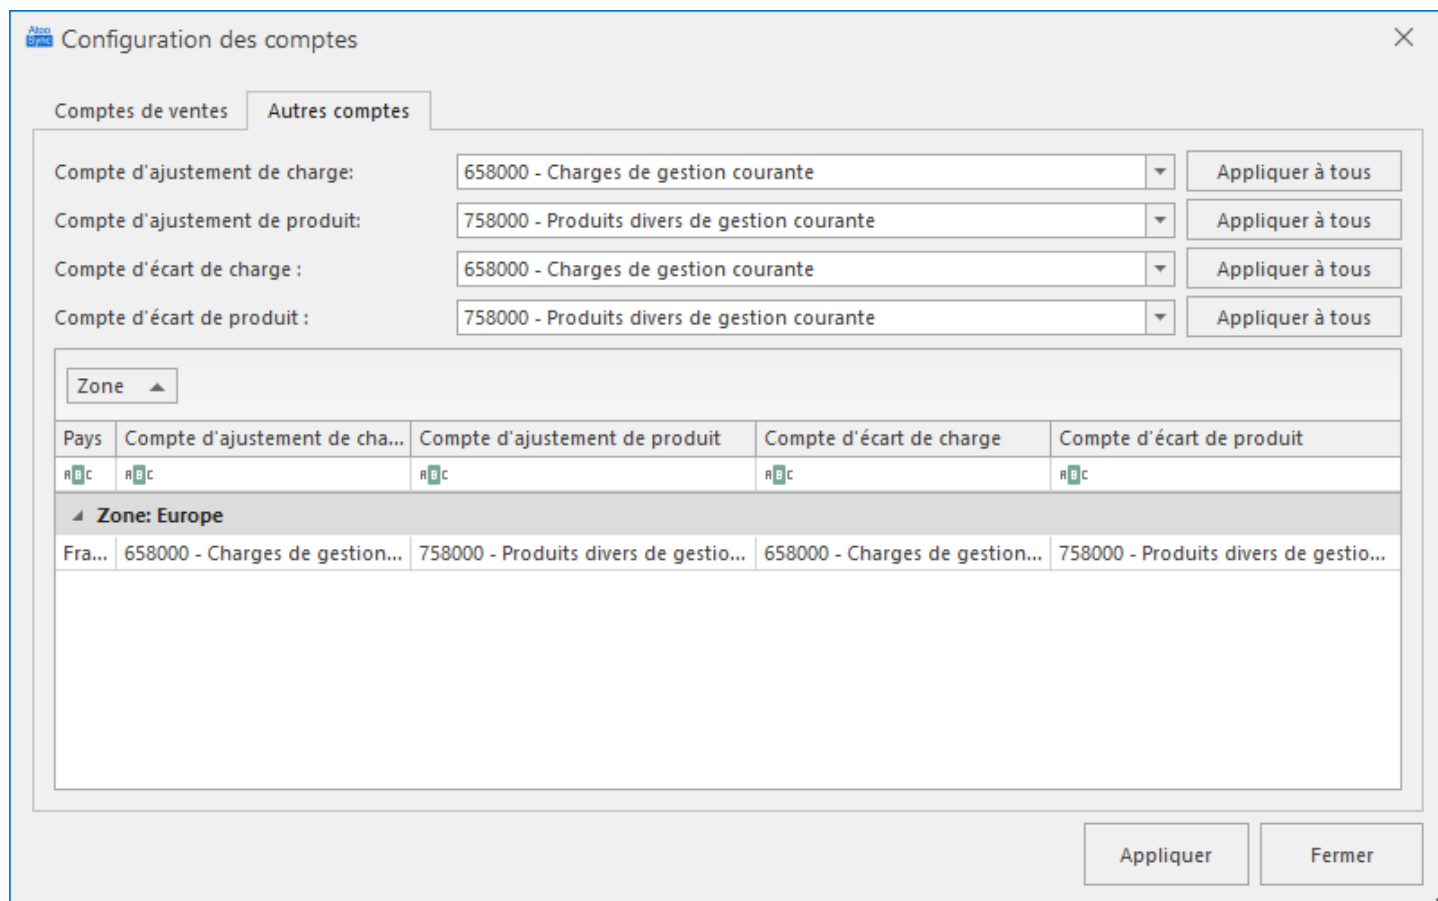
Configuration des comptes

Comptes de ventes | Autres comptes

Compte d'ajustement de charge: 658000 - Charges de gestion courante | Appliquer à tous

Compte d'ajustement de produit: 758000 - Produits divers de gestion courante | Appliquer à tous

Compte d'écart de charge : 658000 - Charges de gestion courante | Appliquer à tous

Compte d'écart de produit : 758000 - Produits divers de gestion courante | Appliquer à tous

Zone

| Pays | Compte d'ajustement de cha... | Compte d'ajustement de produit | Compte d'écart de charge | Compte d'écart de produit |
|---|---|---|---|---|
| ABC | ABC | ABC | ABC | ABC |
| Zone: Europe | | | | |
| Fra... | 658000 - Charges de gestion... | 758000 - Produits divers de gestio... | 658000 - Charges de gestion... | 758000 - Produits divers de gestio... |

Appliquer | Fermer